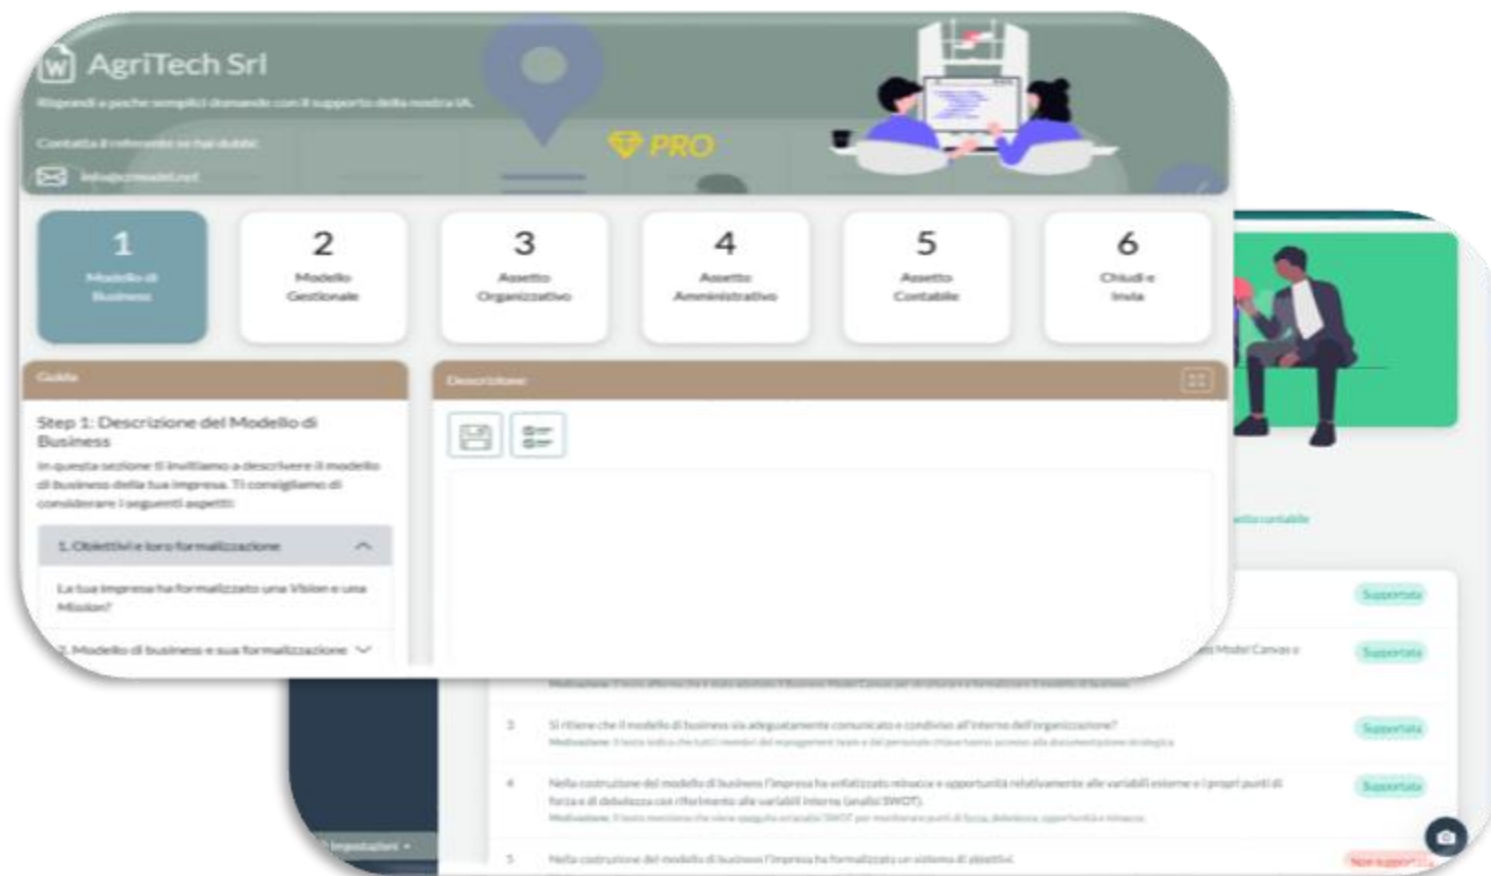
AgriTech Srl

Rispondi a poche semplici domande con il supporto della nostra IA.

Contatta il referente se hai dubbi:

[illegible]

PRO

1
Modello di Business

2
Modello Gestionale

3
Assetto Organizzativo

4
Assetto Amministrativo

5
Assetto Contabile

6
Chiudi e Invia

Guida

Step 1: Descrizione del Modello di Business

In questa sezione ti invitiamo a descrivere il modello di business della tua impresa. Ti consigliamo di considerare i seguenti aspetti:

1. Obiettivi e loro formalizzazione

La tua impresa ha formalizzato una Vision e una Mission?

2. Modello di business e sua formalizzazione

Descrizione

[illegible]

Supportata

Supportata

3 Si ritiene che il modello di business sia adeguatamente comunicato e condiviso all'interno dell'organizzazione?

Supportata

4 Nella costruzione del modello di business l'impresa ha enfatizzato minacce e opportunità relativamente alle variabili esterne e i propri punti di forza e di debolezza con riferimento alle variabili interne (analisi SWOT).

Supportata

5 Nella costruzione del modello di business l'impresa ha formalizzato un sistema di obiettivi.

Non supportata

Impostazioni